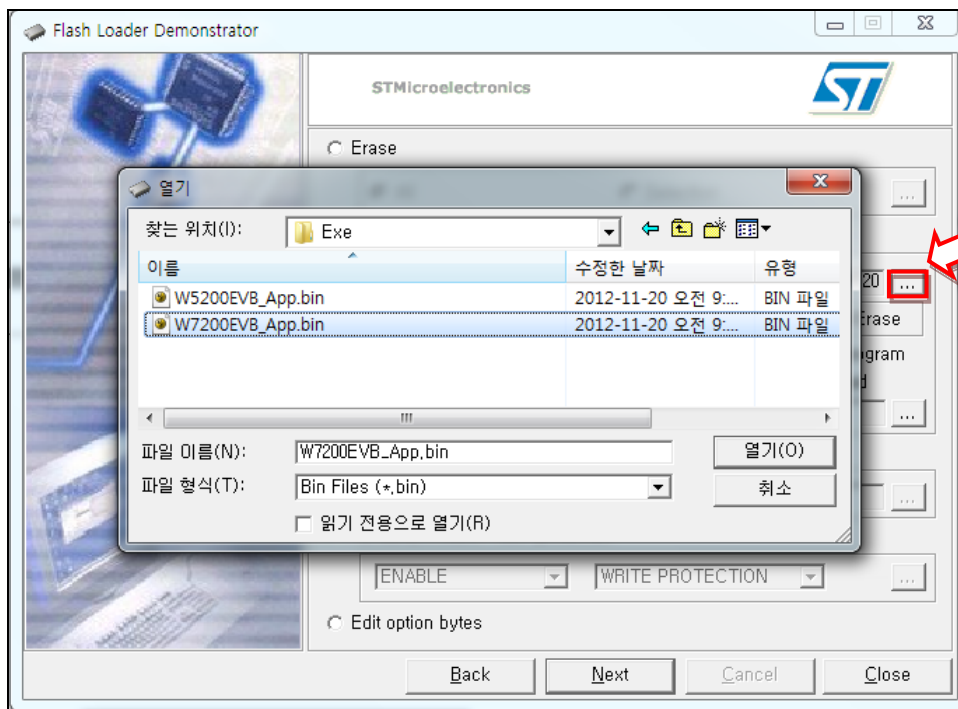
Flash Loader Demonstrator

STMicroelectronics

Erase

열기

찾는 위치(I): Exe

| 이름 | 수정한 날짜 | 유형 |
|---|---|---|
| W5200EVB_App.bin | 2012-11-20 오전 9:... | BIN 파일 |
| W7200EVB_App.bin | 2012-11-20 오전 9:... | BIN 파일 |

파일 이름(N): W7200EVB_App.bin
열기(O)
파일 형식(T): Bin Files (*.bin)
취소
읽기 전용으로 열기(R)

...
20 ...
Erase
gram
d
...
...
ENABLE
WRITE PROTECTION
...
Edit option bytes

Back
Next
Cancel
Close